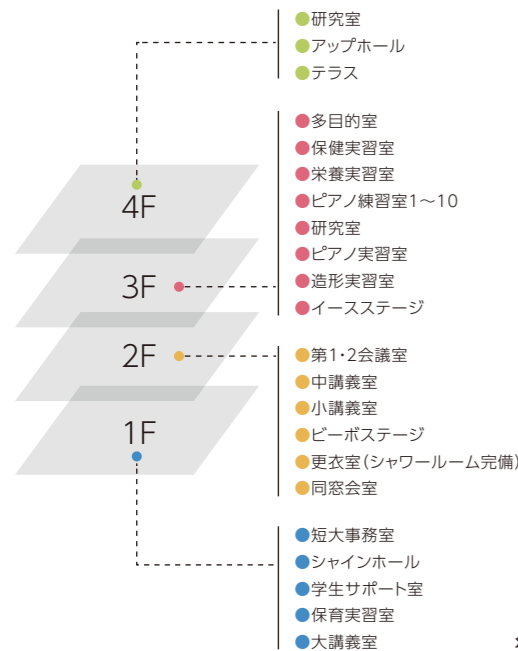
4F
3F
2F
1F

研究室
アップホール
テラス

多目的室
保健実習室
栄養実習室
ピアノ練習室1～10
研究室
ピアノ実習室
造形実習室
イースステージ

第1･2会議室
中講義室
小講義室
ビーボステージ
更衣室(シャワールーム完備)
同窓会室

短大事務室
シャインホール
学生サポート室
保育実習室
大講義室